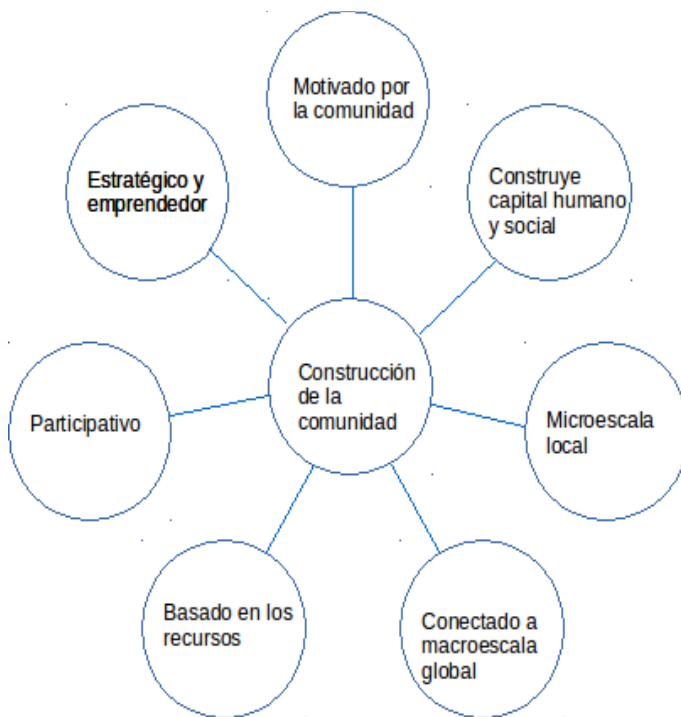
Motivado por la comunidad

Estratégico y emprendedor

Construye capital humano y social

Construcción de la comunidad

Participativo

Microescala local

Basado en los recursos

Conectado a macroescala global